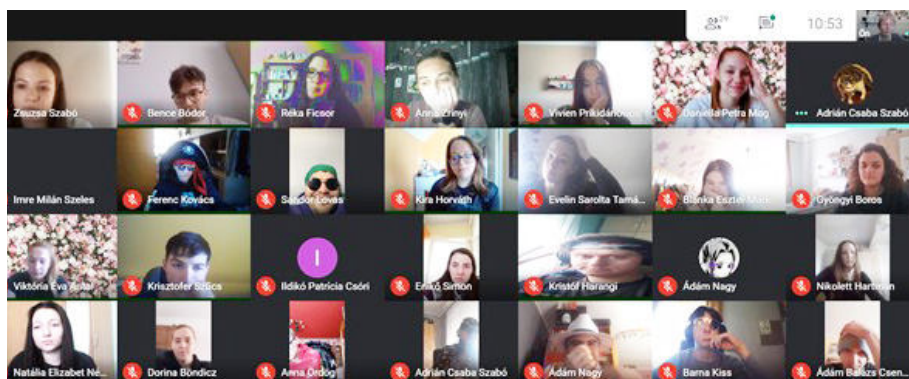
29

10:53

Ön

Zsuzsa Szabó

Bence Bódor

Réka Ficsor

Anna Zrinyi

Vivien Prikidánovics

Daniella Petra Mag

Adrián Csaba Szabó

Imre Milán Szeles

Ferenc Kovács

Sándor Lovas

Kira Horváth

Evelin Sarolta Tamá...

Blanka Eszter Mar...

Gyöngyi Boros

Viktória Éva Antal

Krisztofer Szűcs

I

Ildikó Patrícia Csóri

Enikő Simon

Kristóf Harangi

Ádám Nagy

Nikolett Hartman

Natália Elizabet Né...

Dorina Bondicz

Anna Ördög

Adrián Csaba Szabó

Ádám Nagy

Barna Kiss

Ádám Balázs Csen...